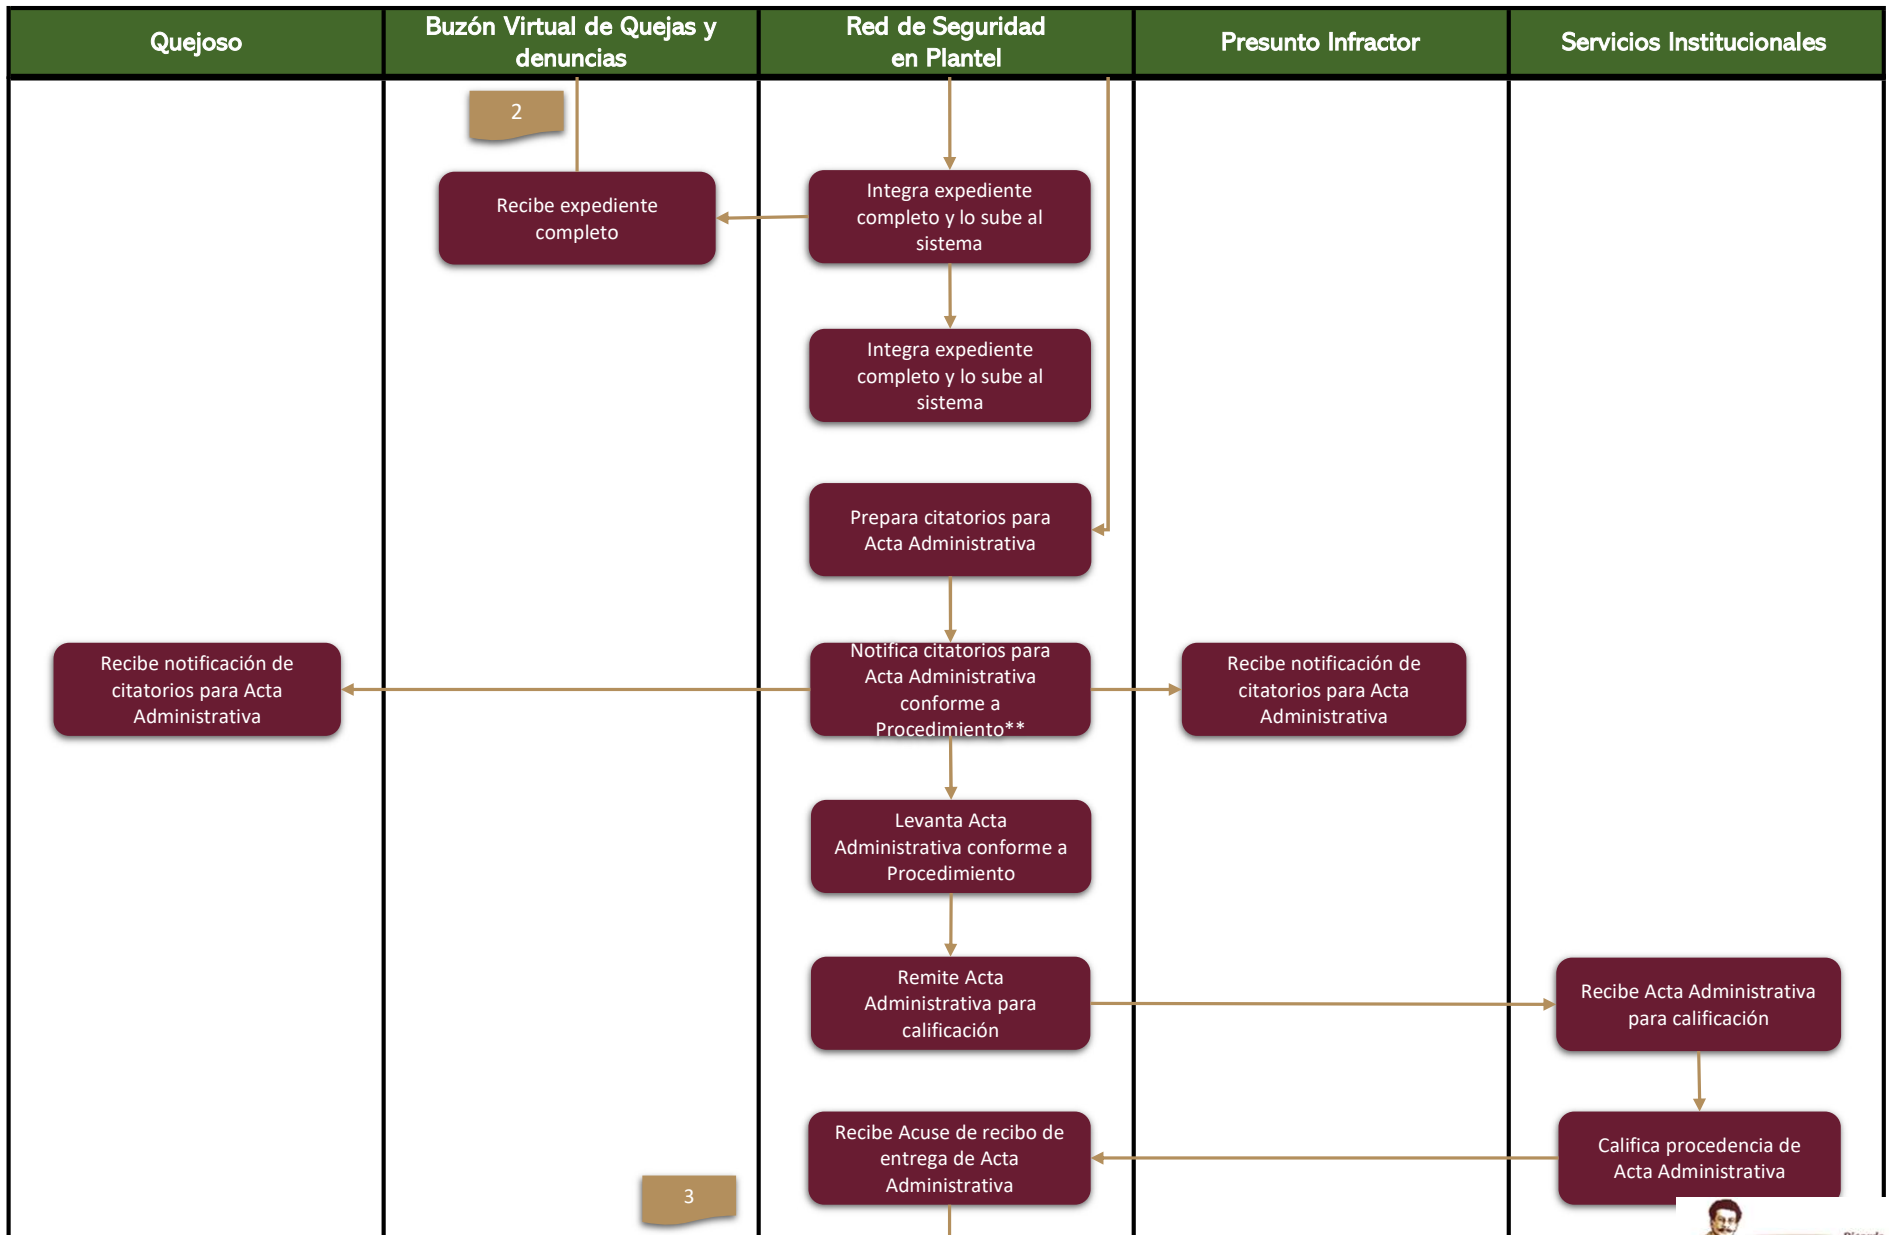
| Quejoso | Buzón Virtual de Quejas y denuncias | Red de Seguridad en Plantel | Presunto Infractor | Servicios Institucionales |
|---|---|---|---|---|

2

Recibe expediente completo

Integra expediente completo y lo sube al sistema

Integra expediente completo y lo sube al sistema

Prepara citatorios para Acta Administrativa

Recibe notificación de citatorios para Acta Administrativa

Notifica citatorios para Acta Administrativa conforme a Procedimiento**

Recibe notificación de citatorios para Acta Administrativa

Levanta Acta Administrativa conforme a Procedimiento

Remite Acta Administrativa para calificación

Recibe Acta Administrativa para calificación

Califica procedencia de Acta Administrativa

Recibe Acuse de recibo de entrega de Acta Administrativa

3